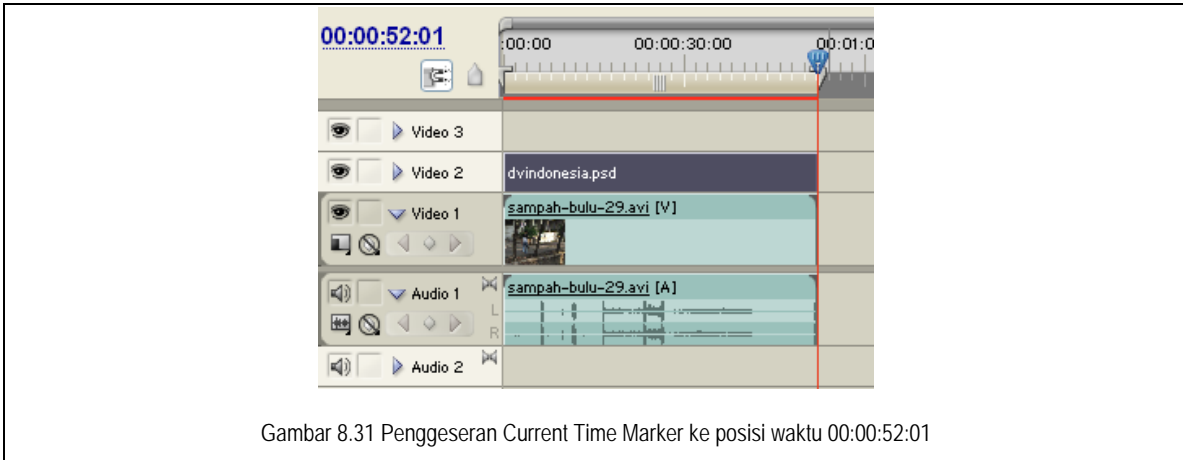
00:00:52:01

:00:00
00:00:30:00
00:01:0

Video 3
Video 2
dvindonesia.psd
Video 1
sampah-bulu-29.avi [V]
Audio 1
sampah-bulu-29.avi [A]
L
R
Audio 2

Gambar 8.31 Penggeseran Current Time Marker ke posisi waktu 00:00:52:01